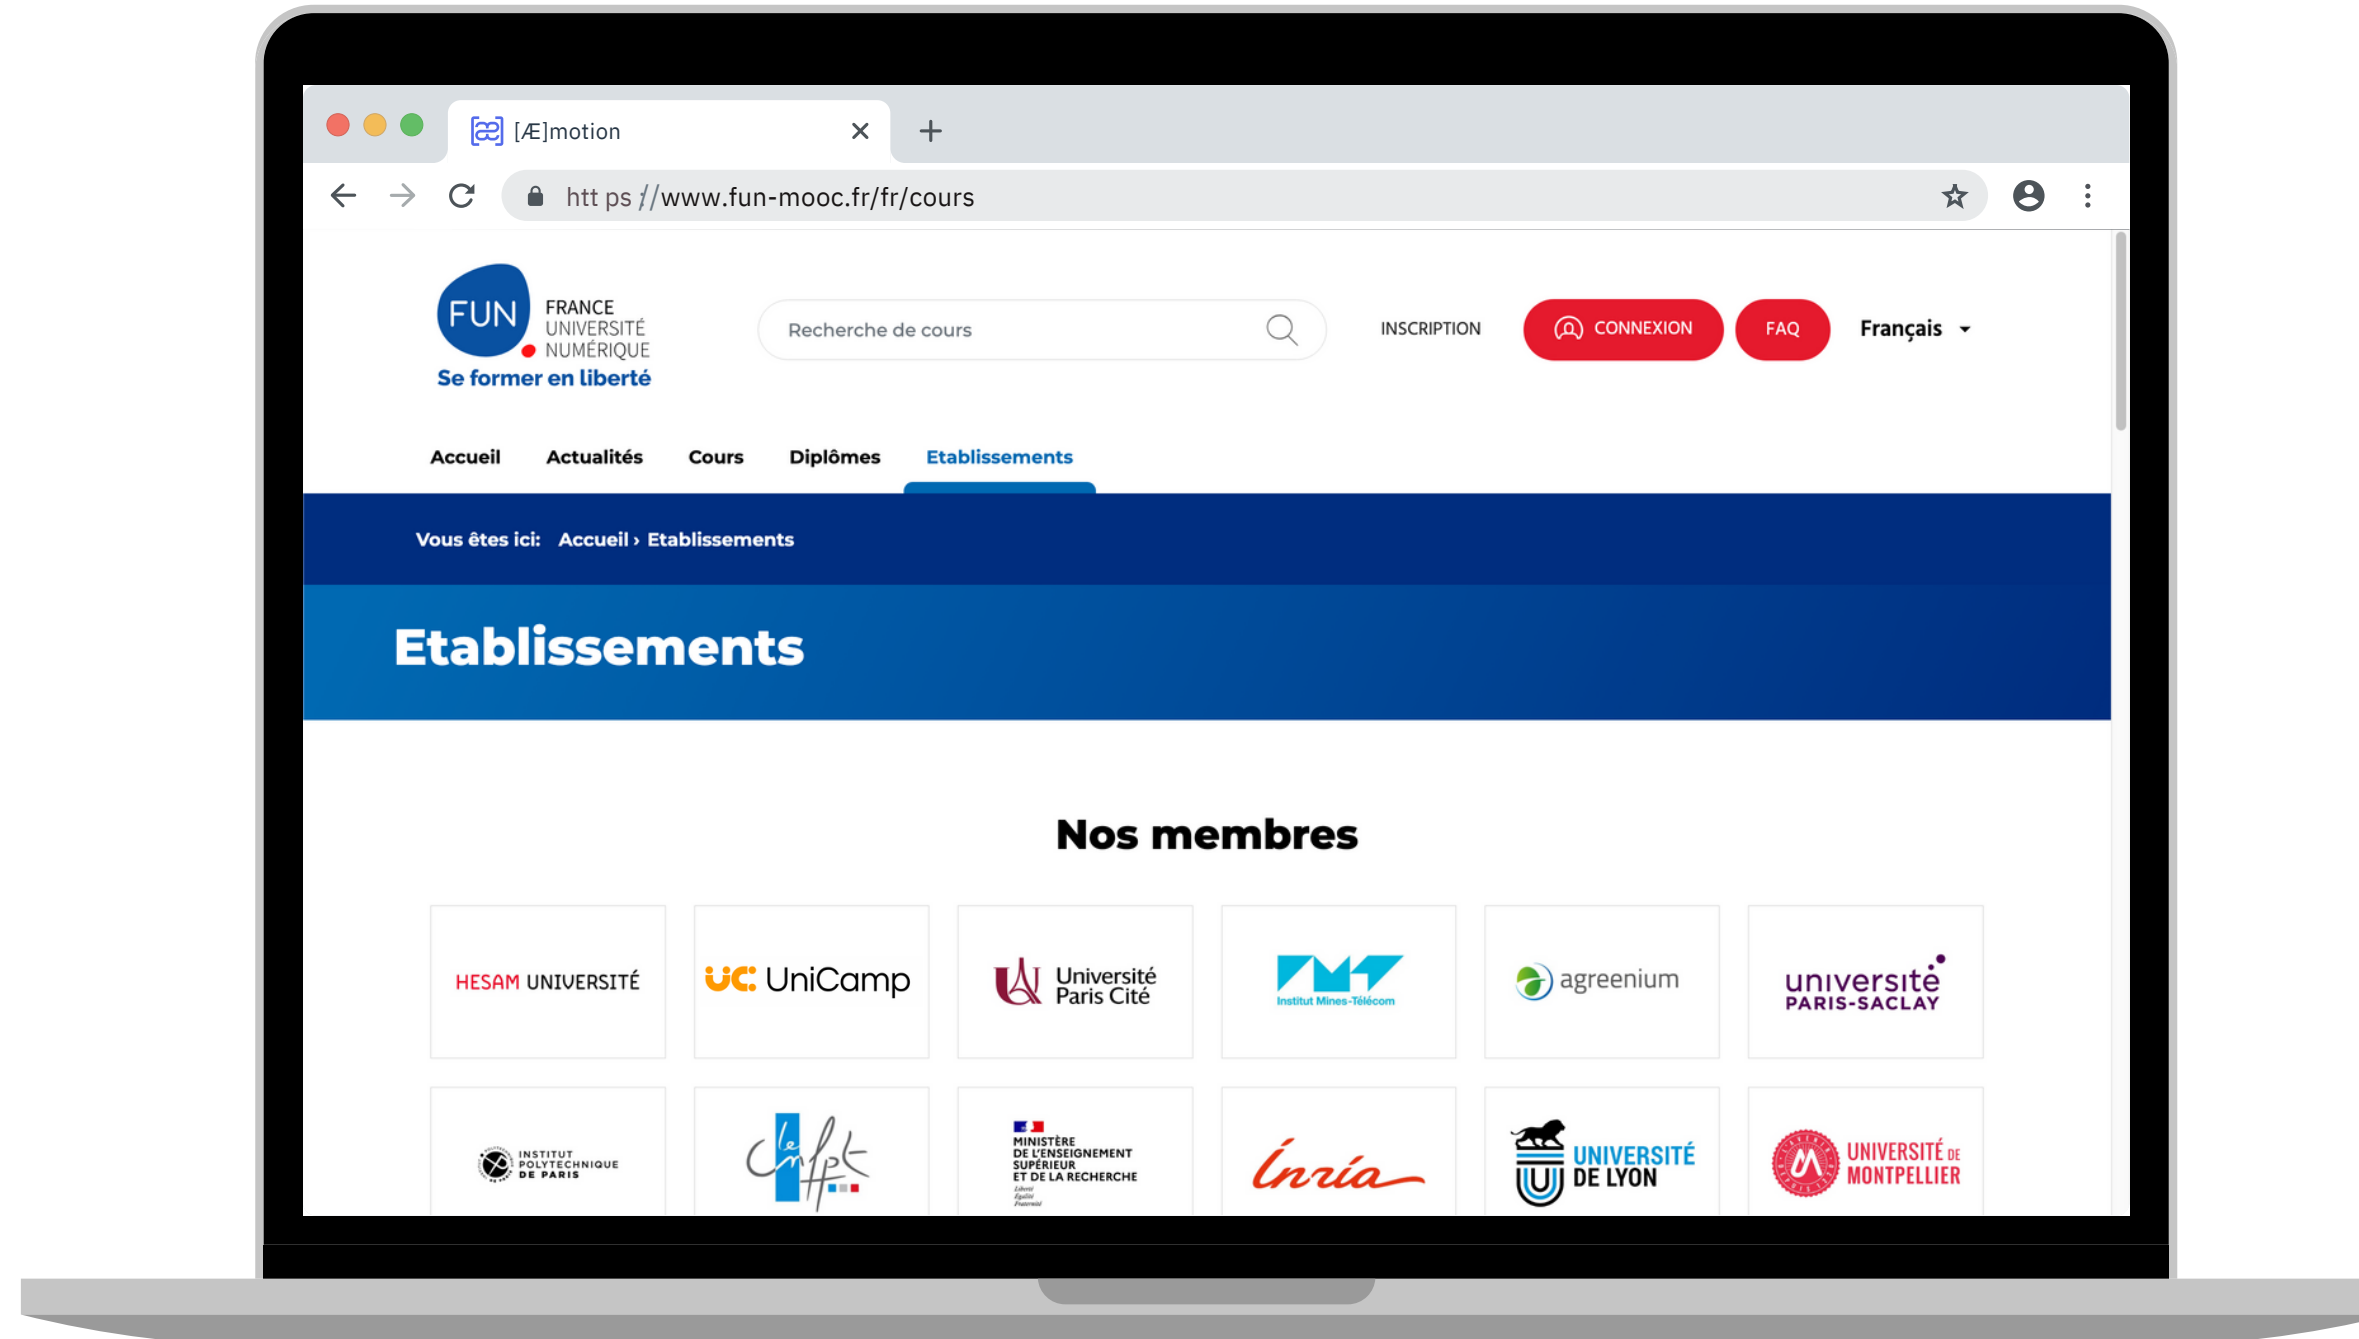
[Æ]motion

htt ps //www.fun-mooc.fr/fr/cours

FUN FRANCE UNIVERSITÉ NUMÉRIQUE
Se former en liberté

Recherche de cours

INSCRIPTION

CONNEXION

FAQ

Français

Accueil Actualités Cours Diplômes Etablissements

Vous êtes ici: Accueil › Etablissements

Etablissements

Nos membres

HESAM UNIVERSITÉ

UC UniCamp

Université Paris Cité

Institut Mines-Télécom

agreenium

université PARIS-SACLAY

INSTITUT POLYTECHNIQUE DE PARIS

le cnfpt

MINISTÈRE DE L'ENSEIGNEMENT SUPÉRIEUR ET DE LA RECHERCHE
Liberté Égalité Fraternité

Inria

UNIVERSITÉ DE LYON

UNIVERSITÉ DE MONTPELLIER